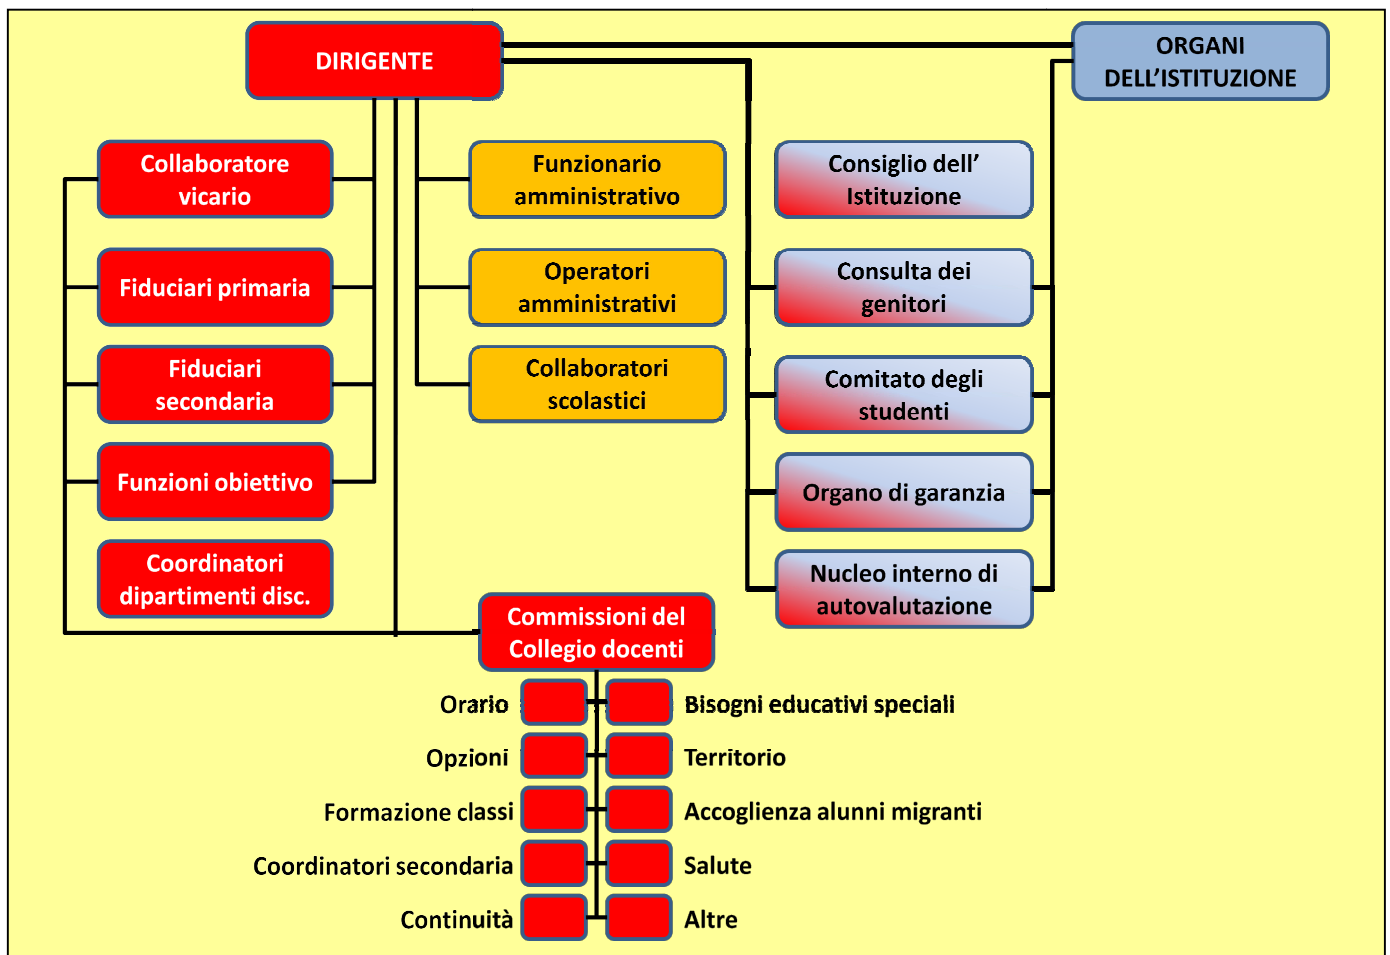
DIRIGENTE

ORGANI DELL'ISTITUZIONE

Collaboratore vicario

Fiduciari primaria

Fiduciari secondaria

Funzioni obiettivo

Coordinatori dipartimenti disc.

Funzionario amministrativo

Operatori amministrativi

Collaboratori scolastici

Consiglio dell' Istituzione

Consulta dei genitori

Comitato degli studenti

Organo di garanzia

Nucleo interno di autovalutazione

Commissioni del Collegio docenti

Orario

Bisogni educativi speciali

Opzioni

Territorio

Formazione classi

Accoglienza alunni migranti

Coordinatori secondaria

Salute

Continuità

Altre